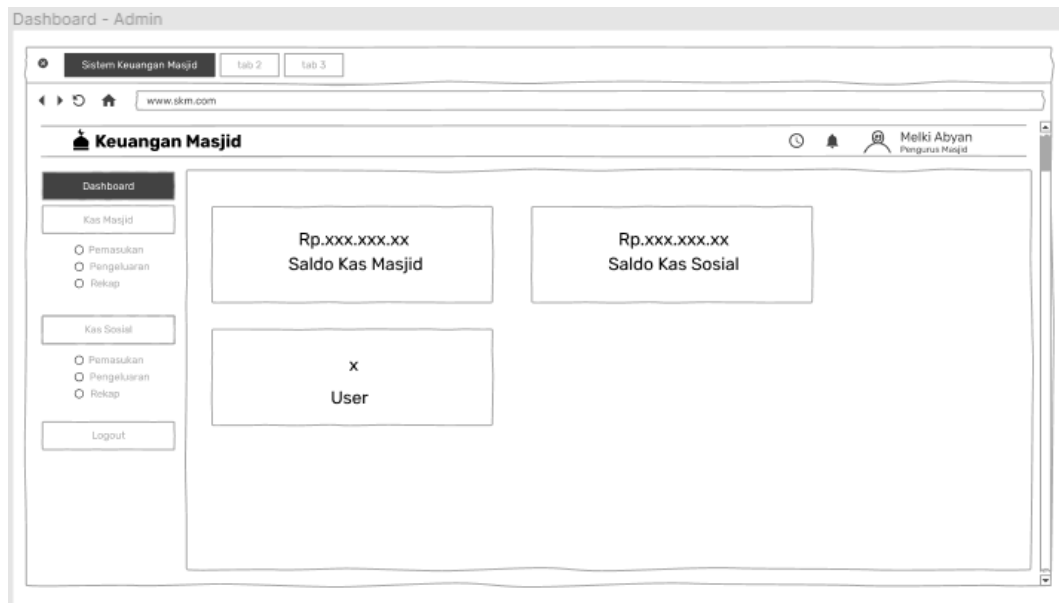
Dashboard - Admin

Sistem Keuangan Masjid
tab 2
tab 3

www.skm.com

Keuangan Masjid

Melki Abyan
Pengurus Masjid

Dashboard

Kas Masjid

Pemasukan
Pengeluaran
Rekap

Kas Sosial

Pemasukan
Pengeluaran
Rekap

Logout

Rp.xxx.xxx.xx
Saldo Kas Masjid

Rp.xxx.xxx.xx
Saldo Kas Sosial

x
User